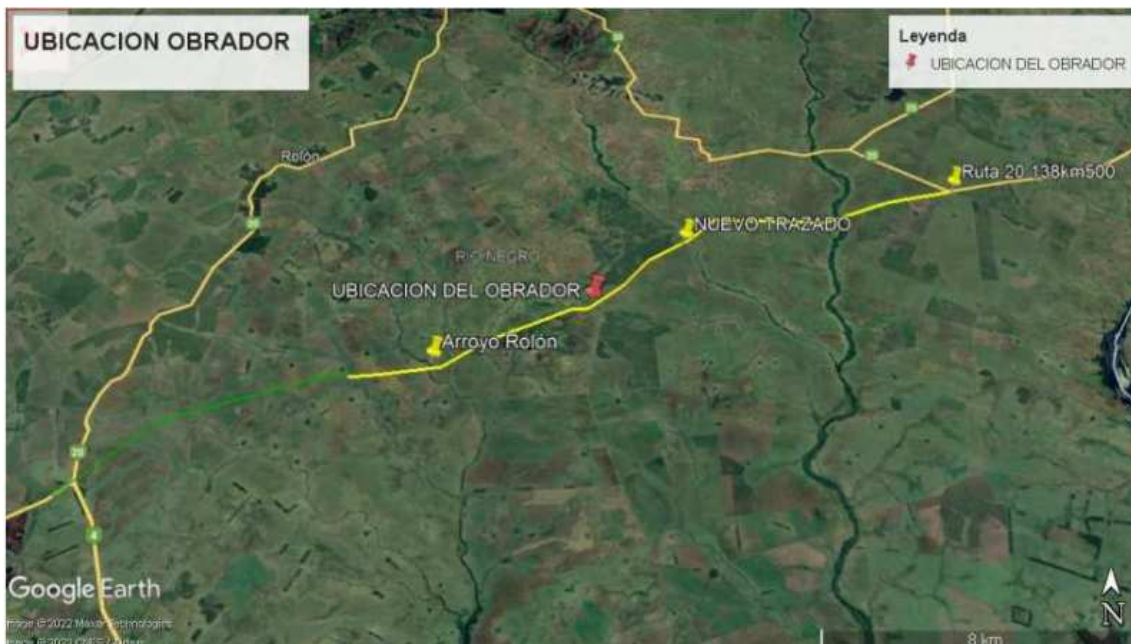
UBICACION OBRADOR

Leyenda
UBICACION DEL OBRADOR

Rolón
Ruta 20 138km500
NUEVO TRAZADO
RIO NEGRO
UBICACION DEL OBRADOR
Arroyo Rolón
20
20
20
20
4

Google Earth
Image © 2022 Maxar Technologies
Image © 2022 CNES / Airbus
8 km
N